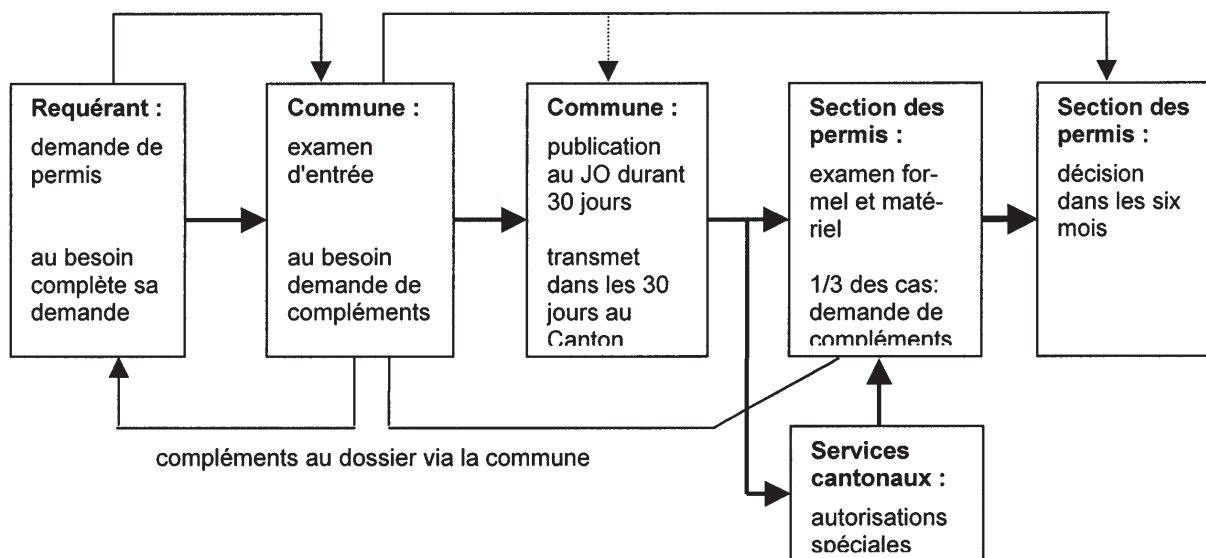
**Requérant :**
demande de permis

au besoin complète sa demande

**Commune :**
examen d'entrée

au besoin demande de compléments

**Commune :**
publication au JO durant 30 jours

transmet dans les 30 jours au Canton

**Section des permis :**
examen formel et matériel

1/3 des cas: demande de compléments

**Section des permis :**
décision dans les six mois

compléments au dossier via la commune

**Services cantonaux :**
autorisations spéciales